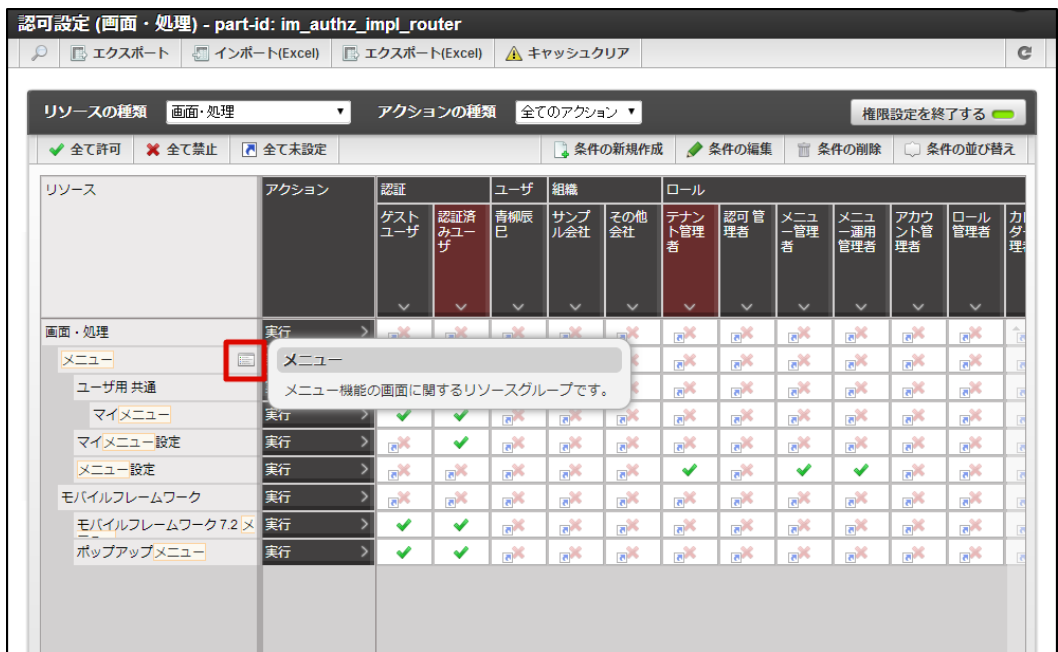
認可設定 (画面・処理) - part-id: im_authz_impl_router

エクスポート | インポート(Excel) | エクスポート(Excel) | キャッシュクリア

リソースの種類 画面・処理 ▼ アクションの種類 全てのアクション ▼ 権限設定を終了する

全て許可 | 全て禁止 | 全て未設定 | 条件の新規作成 | 条件の編集 | 条件の削除 | 条件の並び替え

| リソース | アクション | 認証: ゲストユーザ | 認証: 認証済みユーザ | ユーザ: 青柳辰巳 | 組織: サンプル会社 | 組織: その他会社 | ロール: テナント管理者 | ロール: 認可管理者 | ロール: メニュー管理者 | ロール: メニュー運用管理者 | ロール: アカウント管理者 | ロール: ロール管理者 | カレンダー管理者 |
|---|---|---|---|---|---|---|---|---|---|---|---|---|---|
| 画面・処理 | 実行 | | | | | | | | | | | | |
| メニュー | | | | | | | | | | | | | |
| ユーザ用 共通 | | | | | | | | | | | | | |
| マイメニュー | 実行 | ✔ | ✔ | | | | | | | | | | |
| マイメニュー設定 | 実行 | | ✔ | | | | | | | | | | |
| メニュー設定 | 実行 | | | | | | ✔ | | ✔ | ✔ | | | |
| モバイルフレームワーク | 実行 | | | | | | | | | | | | |
| モバイルフレームワーク7.2 メ | 実行 | ✔ | ✔ | | | | | | | | | | |
| ポップアップメニュー | 実行 | ✔ | ✔ | | | | | | | | | | |

メニュー
メニュー機能の画面に関するリソースグループです。